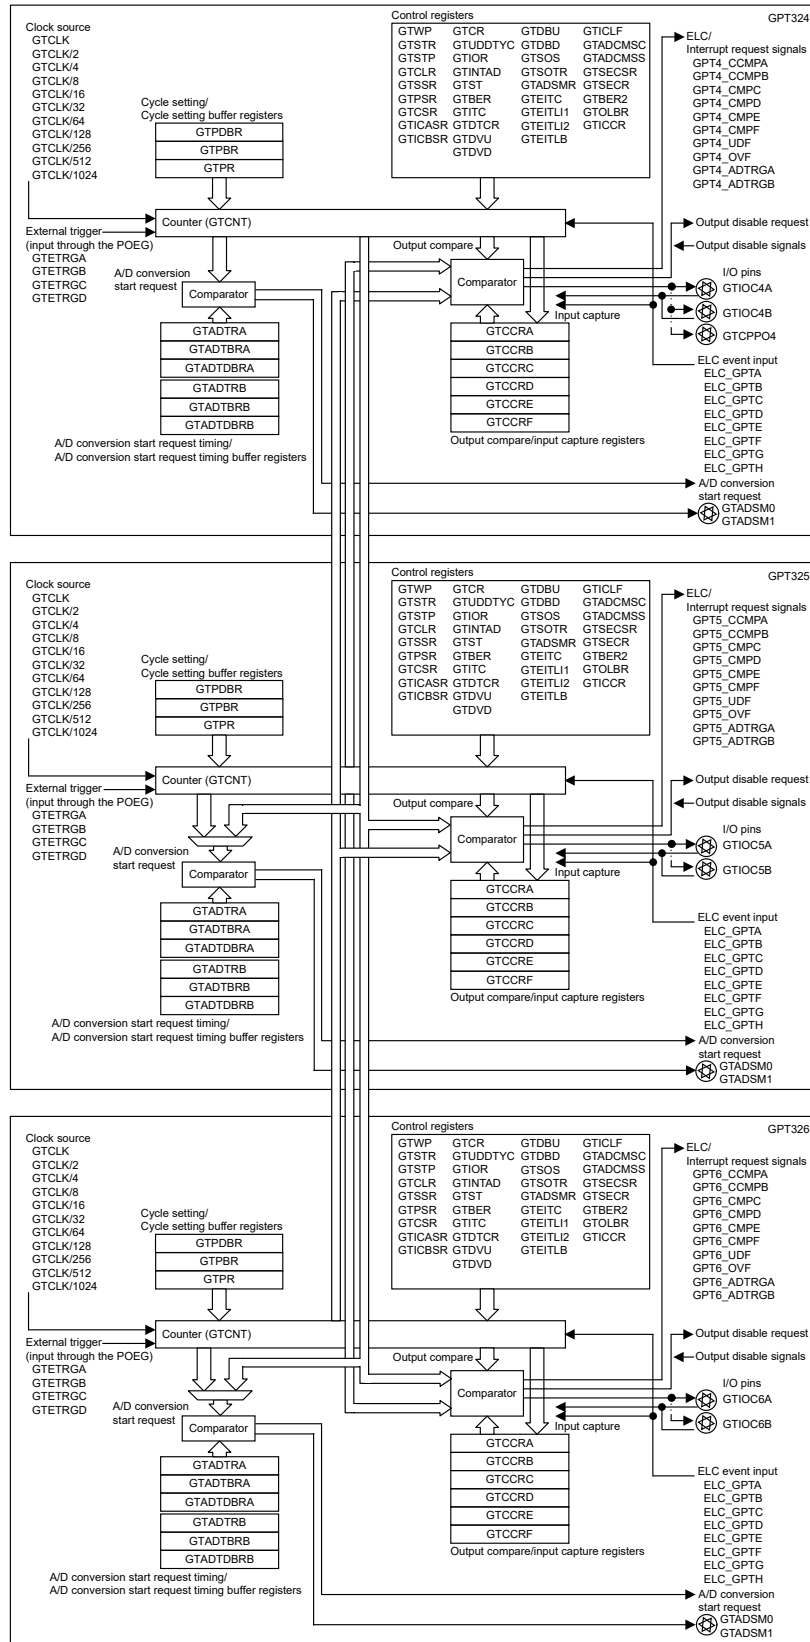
GPT324

Clock source
GTCLK
GTCLK/2
GTCLK/4
GTCLK/8
GTCLK/16
GTCLK/32
GTCLK/64
GTCLK/128
GTCLK/256
GTCLK/512
GTCLK/1024

Control registers

| GTWP | GTCR | GTDBU | GTICLF |
|---|---|---|---|
| GTSTR | GTUDDTYC | GTDBD | GTADCMSC |
| GTSTP | GTIOR | GTSOS | GTADCMSS |
| GTCLR | GTINTAD | GTSOTR | GTSECSR |
| GTSSR | GTST | GTADSMR | GTSECR |
| GTPSR | GTBER | GTEITC | GTBER2 |
| GTCSR | GTITC | GTEITLI1 | GTOLBR |
| GTICASR | GTDTCR | GTEITLI2 | GTICCR |
| GTICBSR | GTDVU | GTEITLB | |
| | GTDVD | | |

ELC/
Interrupt request signals
GPT4_CCMPA
GPT4_CCMPB
GPT4_CMPC
GPT4_CMPD
GPT4_CMPE
GPT4_CMPF
GPT4_UDF
GPT4_OVF
GPT4_ADTRGA
GPT4_ADTRGB

Cycle setting/
Cycle setting buffer registers
GTPDBR
GTPBR
GTPR

External trigger
(input through the POEG)
GTETRGA
GTETRGB
GTETRGC
GTETRGD

Counter (GTCNT)

Output disable request
Output disable signals

Output compare

A/D conversion start request

Comparator

Comparator

I/O pins
GTIOC4A
GTIOC4B
GTCPPO4

Input capture

GTADTRA
GTADTBRA
GTADTDBRA
GTADTRB
GTADTBRB
GTADTDBRB

GTCCRA
GTCCRB
GTCCRC
GTCCRD
GTCCRE
GTCCRF

Output compare/input capture registers

ELC event input
ELC_GPTA
ELC_GPTB
ELC_GPTC
ELC_GPTD
ELC_GPTE
ELC_GPTF
ELC_GPTG
ELC_GPTH

A/D conversion start request timing/
A/D conversion start request timing buffer registers

A/D conversion
start request
GTADSM0
GTADSM1

GPT325

Clock source
GTCLK
GTCLK/2
GTCLK/4
GTCLK/8
GTCLK/16
GTCLK/32
GTCLK/64
GTCLK/128
GTCLK/256
GTCLK/512
GTCLK/1024

Control registers

| GTWP | GTCR | GTDBU | GTICLF |
|---|---|---|---|
| GTSTR | GTUDDTYC | GTDBD | GTADCMSC |
| GTSTP | GTIOR | GTSOS | GTADCMSS |
| GTCLR | GTINTAD | GTSOTR | GTSECSR |
| GTSSR | GTST | GTADSMR | GTSECR |
| GTPSR | GTBER | GTEITC | GTBER2 |
| GTCSR | GTITC | GTEITLI1 | GTOLBR |
| GTICASR | GTDTCR | GTEITLI2 | GTICCR |
| GTICBSR | GTDVU | GTEITLB | |
| | GTDVD | | |

ELC/
Interrupt request signals
GPT5_CCMPA
GPT5_CCMPB
GPT5_CMPC
GPT5_CMPD
GPT5_CMPE
GPT5_CMPF
GPT5_UDF
GPT5_OVF
GPT5_ADTRGA
GPT5_ADTRGB

Cycle setting/
Cycle setting buffer registers
GTPDBR
GTPBR
GTPR

External trigger
(input through the POEG)
GTETRGA
GTETRGB
GTETRGC
GTETRGD

Counter (GTCNT)

Output disable request
Output disable signals

Output compare

A/D conversion
start request

Comparator

Comparator

I/O pins
GTIOC5A
GTIOC5B

Input capture

GTADTRA
GTADTBRA
GTADTDBRA
GTADTRB
GTADTBRB
GTADTDBRB

GTCCRA
GTCCRB
GTCCRC
GTCCRD
GTCCRE
GTCCRF

Output compare/input capture registers

ELC event input
ELC_GPTA
ELC_GPTB
ELC_GPTC
ELC_GPTD
ELC_GPTE
ELC_GPTF
ELC_GPTG
ELC_GPTH

A/D conversion start request timing/
A/D conversion start request timing buffer registers

A/D conversion
start request
GTADSM0
GTADSM1

GPT326

Clock source
GTCLK
GTCLK/2
GTCLK/4
GTCLK/8
GTCLK/16
GTCLK/32
GTCLK/64
GTCLK/128
GTCLK/256
GTCLK/512
GTCLK/1024

Control registers

| GTWP | GTCR | GTDBU | GTICLF |
|---|---|---|---|
| GTSTR | GTUDDTYC | GTDBD | GTADCMSC |
| GTSTP | GTIOR | GTSOS | GTADCMSS |
| GTCLR | GTINTAD | GTSOTR | GTSECSR |
| GTSSR | GTST | GTADSMR | GTSECR |
| GTPSR | GTBER | GTEITC | GTBER2 |
| GTCSR | GTITC | GTEITLI1 | GTOLBR |
| GTICASR | GTDTCR | GTEITLI2 | GTICCR |
| GTICBSR | GTDVU | GTEITLB | |
| | GTDVD | | |

ELC/
Interrupt request signals
GPT6_CCMPA
GPT6_CCMPB
GPT6_CMPC
GPT6_CMPD
GPT6_CMPE
GPT6_CMPF
GPT6_UDF
GPT6_OVF
GPT6_ADTRGA
GPT6_ADTRGB

Cycle setting/
Cycle setting buffer registers
GTPDBR
GTPBR
GTPR

External trigger
(input through the POEG)
GTETRGA
GTETRGB
GTETRGC
GTETRGD

Counter (GTCNT)

Output disable request
Output disable signals

Output compare

A/D conversion
start request

Comparator

Comparator

I/O pins
GTIOC6A
GTIOC6B

Input capture

GTADTRA
GTADTBRA
GTADTDBRA
GTADTRB
GTADTBRB
GTADTDBRB

GTCCRA
GTCCRB
GTCCRC
GTCCRD
GTCCRE
GTCCRF

Output compare/input capture registers

ELC event input
ELC_GPTA
ELC_GPTB
ELC_GPTC
ELC_GPTD
ELC_GPTE
ELC_GPTF
ELC_GPTG
ELC_GPTH

A/D conversion start request timing/
A/D conversion start request timing buffer registers

A/D conversion
start request
GTADSM0
GTADSM1